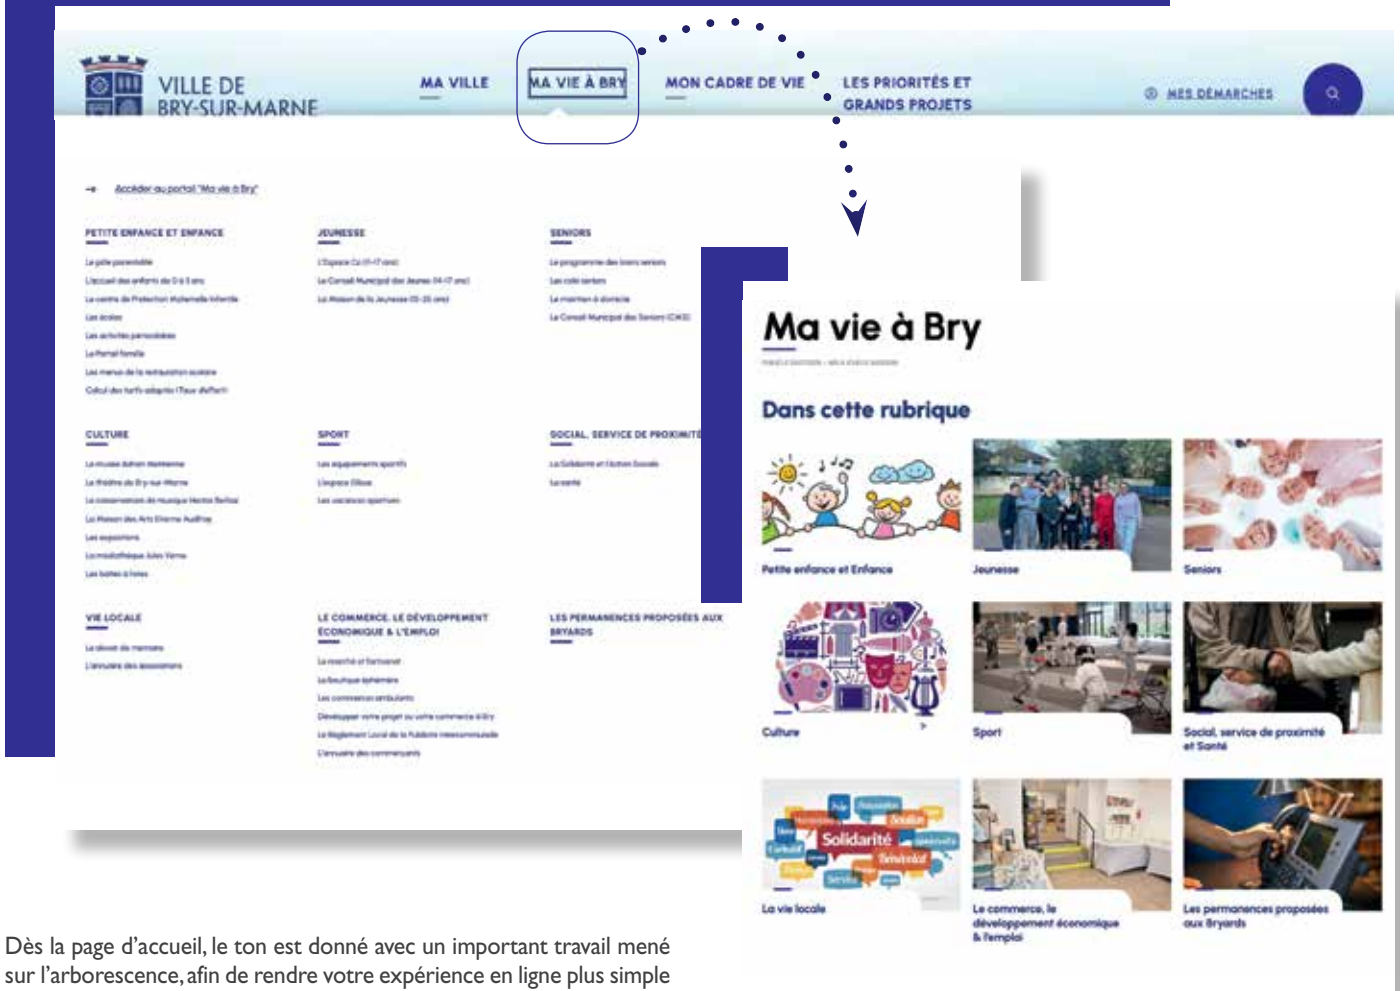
VILLE DE BRY-SUR-MARNE

MA VILLE

MA VIE À BRY

MON CADRE DE VIE

LES PRIORITÉS ET GRANDS PROJETS

MES DÉMARCHES

Accéder au portail "Ma vie à Bry"

PETITE ENFANCE ET ENFANCE

La pôle parentalité
L'accueil des enfants de 0 à 3 ans
Le centre de Protection Maternelle Infantile
Les écoles
Les activités périscolaires
Le Portail famille
Les menus de la restauration scolaire
Calcul des tarifs adaptés (Taux d'effort)

JEUNESSE

L'Espace Co (11-17 ans)
Le Conseil Municipal des Jeunes (14-17 ans)
La Maison de la Jeunesse (15-25 ans)

SENIORS

Le programme des loisirs seniors
Les cafés seniors
Le maintien à domicile
Le Conseil Municipal des Seniors (CMS)

CULTURE

Le musée Adrien Mentienne
Le théâtre de Bry-sur-Marne
Le conservatoire de musique Hector Berlioz
La Maison des Arts Etienne Audfray
Les expositions
La médiathèque Jules Verne
Les boîtes à livres

SPORT

Les équipements sportifs
L'espace Dilous
Les vacances sportives

SOCIAL, SERVICE DE PROXIMITÉ

La Solidarité et l'action Sociale
La santé

VIE LOCALE

Le devoir de mémoire
L'annuaire des associations

LE COMMERCE, LE DÉVELOPPEMENT ÉCONOMIQUE & L'EMPLOI

Le marché et l'artisanat
La boutique éphémère
Les commerces ambulants
Développer votre projet ou votre commerce à Bry
Le Règlement Local de la Publicité intercommunale
L'annuaire des commerçants

LES PERMANENCES PROPOSÉES AUX BRYARDS

Ma vie à Bry

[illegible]

Dans cette rubrique

Petite enfance et Enfance

Jeunesse

Seniors

Culture

Sport

Social, service de proximité et Santé

Solidarité

La vie locale

Le commerce, le développement économique & l'emploi

Les permanences proposées aux Bryards

Dès la page d'accueil, le ton est donné avec un important travail mené sur l'arborescence, afin de rendre votre expérience en ligne plus simple